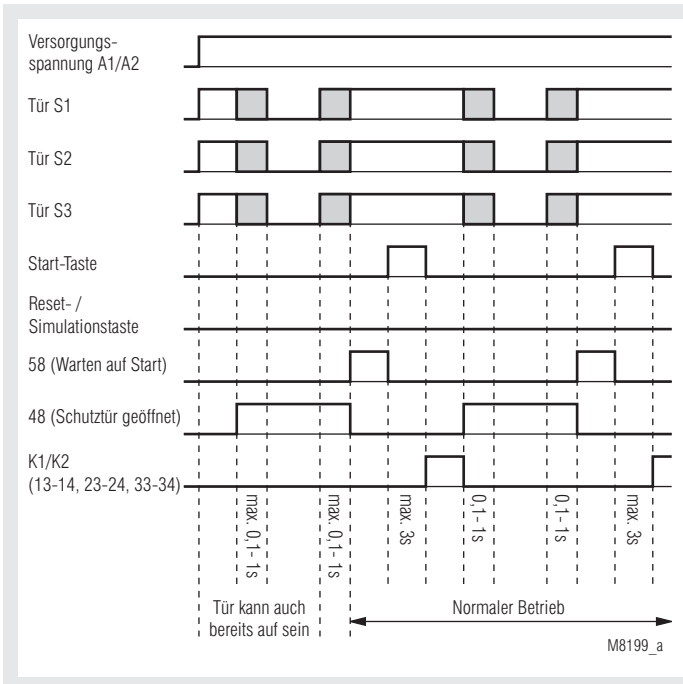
Versorgungsspannung A1/A2

Tür S1

Tür S2

Tür S3

Start-Taste

Reset- / Simulationstaste

58 (Warten auf Start)

48 (Schutztür geöffnet)

K1/K2 (13-14, 23-24, 33-34)

max. 0,1- 1s

max. 0,1- 1s

max. 3s

0,1- 1s

0,1- 1s

max. 3s

Tür kann auch bereits auf sein

Normaler Betrieb

M8199_a